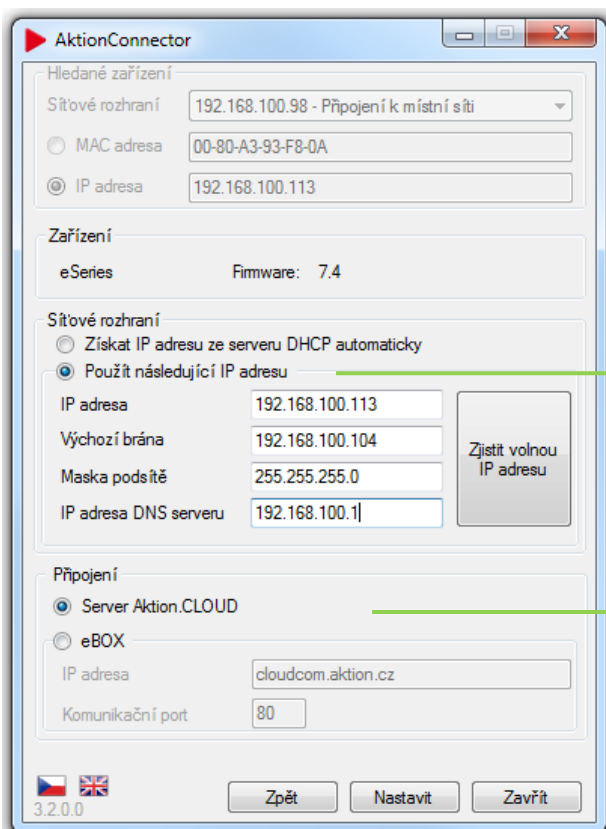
AktionConnector

Hledané zařízení

Síťové rozhraní
192.168.100.98 - Připojení k místní síti

MAC adresa
00-80-A3-93-F8-0A

IP adresa
192.168.100.113

Zařízení

eSeries
Firmware: 7.4

Síťové rozhraní

Získat IP adresu ze serveru DHCP automaticky

Použít následující IP adresu

IP adresa
192.168.100.113

Výchozí brána
192.168.100.104

Maska podsítě
255.255.255.0

IP adresa DNS serveru
192.168.100.1

Zjistit volnou IP adresu

Připojení

Server Aktion.CLOUD

eBOX

IP adresa
cloudcom.aktion.cz

Komunikační port
80

3.2.0.0

Zpět
Nastavit
Zavřít